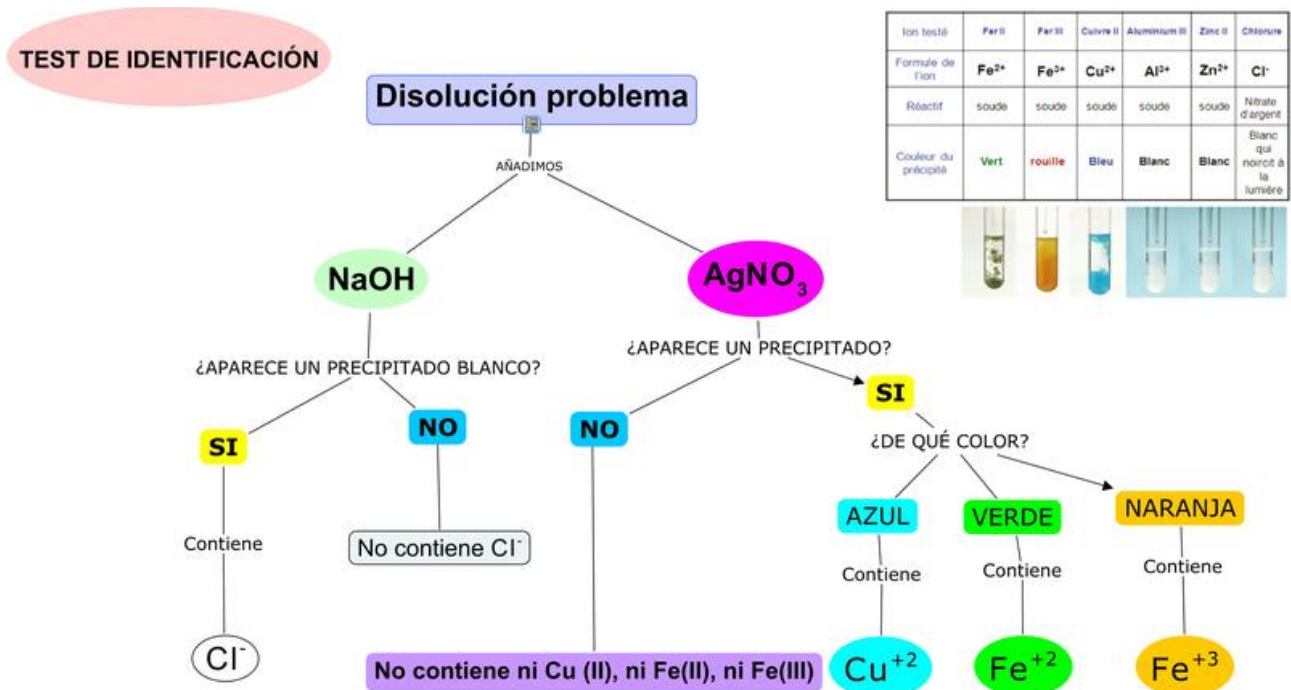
TEST DE IDENTIFICACIÓN

Disolución problema

AÑADIMOS

NaOH

$AgNO_3$

¿APARECE UN PRECIPITADO BLANCO?

¿APARECE UN PRECIPITADO?

SI

NO

NO

SI

¿DE QUÉ COLOR?

Contiene

No contiene $Cl^-$

$Cl^-$

AZUL

VERDE

NARANJA

Contiene

Contiene

Contiene

$Cu^{+2}$

$Fe^{+2}$

$Fe^{+3}$

No contiene ni Cu (II), ni Fe(II), ni Fe(III)

| Ion testé | Fer II | Fer III | Cuivre II | Aluminium III | Zinc II | Chlorure |
|---|---|---|---|---|---|---|
| Formule de l'ion | $Fe^{2+}$ | $Fe^{3+}$ | $Cu^{2+}$ | $Al^{3+}$ | $Zn^{2+}$ | $Cl^-$ |
| Réactif | soude | soude | soude | soude | soude | Nitrate d'argent |
| Couleur du précipité | Vert | rouille | Bleu | Blanc | Blanc | Blanc qui noircit à la lumière |